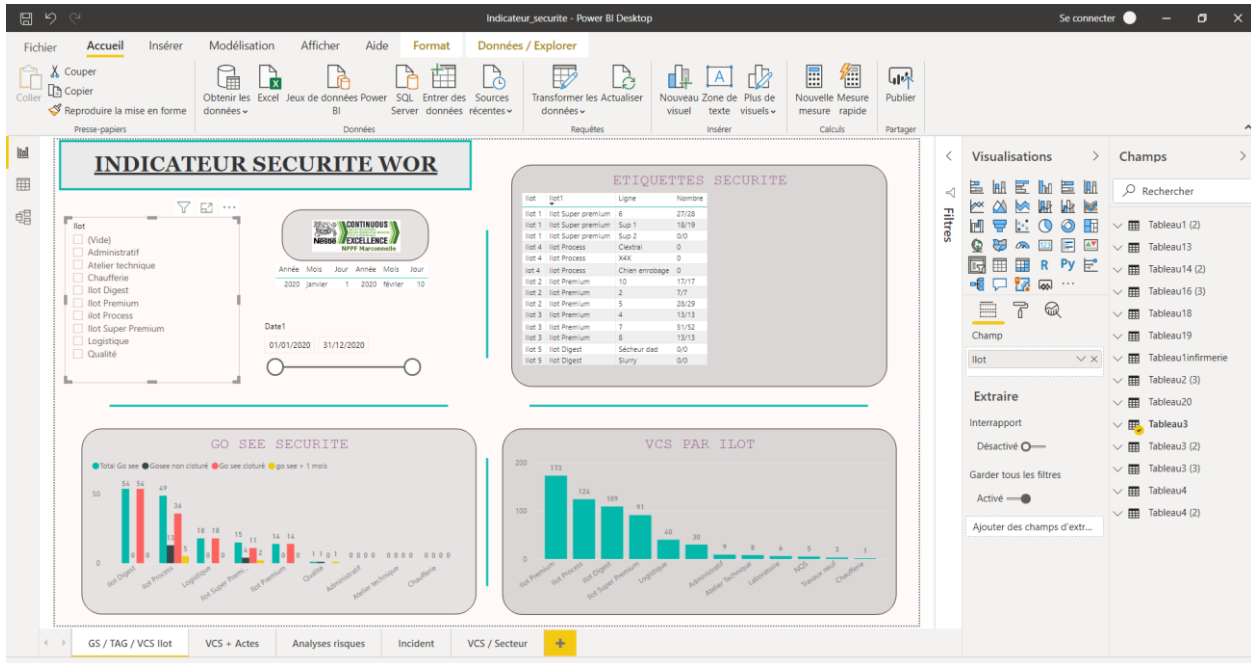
Indicateur_securite - Power BI Desktop

Se connecter

Fichier Accueil Insérer Modélisation Afficher Aide Format Données / Explorer

Coller
Couper
Copier
Reproduire la mise en forme
Presse-papiers

Obtenir les données
Excel
Jeux de données Power BI
SQL Server
Entrer des données
Sources récentes
Données

Transformer les données
Actualiser
Requêtes

Nouveau visuel
Zone de texte
Plus de visuels
Insérer

Nouvelle mesure
Mesure rapide
Calculs

Publier
Partager

INDICATEUR SECURITE WOR

Ilot
(Vide)
Administratif
Atelier technique
Chaufferie
Ilot Digest
Ilot Premium
ilot Process
Ilot Super Premium
Logistique
Qualité

Nestlé CONTINUOUS EXCELLENCE NPPF Marconnelle

| Année | Mois | Jour | Année | Mois | Jour |
|---|---|---|---|---|---|
| 2020 | janvier | 1 | 2020 | février | 10 |

Date1
01/01/2020 31/12/2020

ETIQUETTES SECURITE

| Ilot | Ilot1 | Ligne | Nombre |
|---|---|---|---|
| Ilot 1 | Ilot Super premium | 6 | 27/28 |
| Ilot 1 | Ilot Super premium | Sup 1 | 18/19 |
| Ilot 1 | Ilot Super premium | Sup 2 | 0/0 |
| Ilot 4 | Ilot Process | Clextral | 0 |
| Ilot 4 | Ilot Process | X4X | 0 |
| Ilot 4 | Ilot Process | Chien enrobage | 0 |
| Ilot 2 | Ilot Premium | 10 | 17/17 |
| Ilot 2 | Ilot Premium | 2 | 7/7 |
| Ilot 2 | Ilot Premium | 5 | 28/29 |
| Ilot 3 | Ilot Premium | 4 | 13/13 |
| Ilot 3 | Ilot Premium | 7 | 51/52 |
| Ilot 3 | Ilot Premium | 8 | 13/13 |
| Ilot 5 | Ilot Digest | Sécheur dad | 0/0 |
| Ilot 5 | Ilot Digest | Slurry | 0/0 |

GO SEE SECURITE
Total Go see Gosee non cloturé Go see cloturé go see > 1 mois
50 0
54 54 0 0 49 36 13 5 18 18 0 0 15 11 4 2 0 14 14 0 0 1 1 0 1 0 0 0 0 0 0 0 0
Ilot Digest Ilot Process Logistique Ilot Super Premi... Ilot Premium Qualité Administratif Atelier technique Chaufferie

VCS PAR ILOT
200 100 0
173 124 109 91 40 30 9 6 5 5 3 1
Ilot Premium Ilot Process Ilot Digest Ilot Super Premium Logistique Administratif Atelier Technique Laboratoire NQS Travaux neuf Chaufferie

Filtres

Visualisations
Py
Champ
Ilot
Extraire
Interrapport
Désactivé
Garder tous les filtres
Activé
Ajouter des champs d'extr...

Champs
Rechercher
Tableau1 (2)
Tableau13
Tableau14 (2)
Tableau16 (3)
Tableau18
Tableau19
Tableau1infirmerie
Tableau2 (3)
Tableau20
Tableau3
Tableau3 (2)
Tableau3 (3)
Tableau4
Tableau4 (2)

GS / TAG / VCS Ilot VCS + Actes Analyses risques Incident VCS / Secteur +